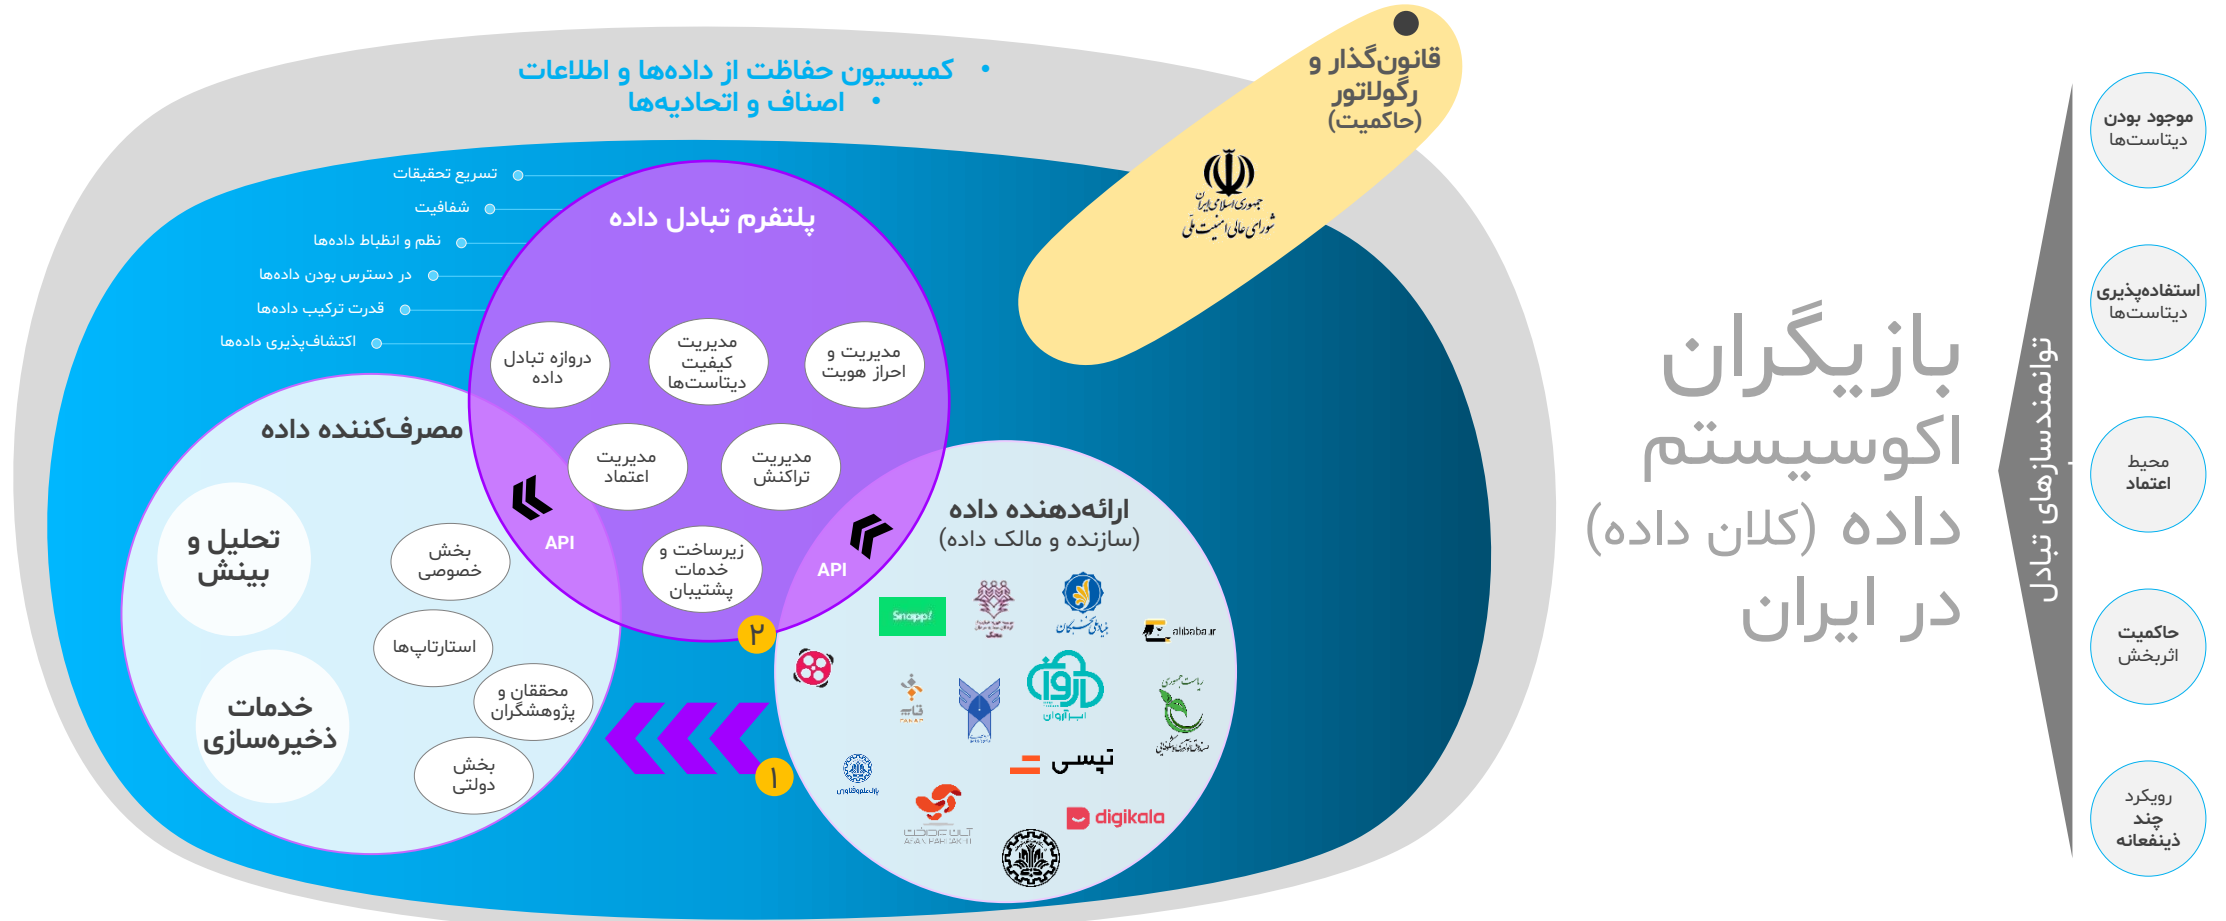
بازیگران اکوسیستم داده (کلان داده) در ایران

توانمندسازهای تبادل

موجود بودن دیتاست‌ها

استفاده‌پذیری دیتاست‌ها

محیط اعتماد

حاکمیت اثربخش

رویکرد چند ذینفعانه

قانون‌گذار و رگولاتور (حاکمیت)

جمهوری اسلامی ایران
شورای عالی امنیت ملی

• کمیسیون حفاظت از داده‌ها و اطلاعات
• اصناف و اتحادیه‌ها

تسریع تحقیقات
شفافیت
نظم و انظباط داده‌ها
در دسترس بودن داده‌ها
قدرت ترکیب داده‌ها
اکتشاف‌پذیری داده‌ها

پلتفرم تبادل داده

دروازه تبادل داده
مدیریت کیفیت دیتاست‌ها
مدیریت و احراز هویت
مدیریت اعتماد
مدیریت تراکنش
زیرساخت و خدمات پشتیبان

API
API

مصرف‌کننده داده

تحلیل و بینش
خدمات ذخیره‌سازی
بخش خصوصی
استارتاپ‌ها
محققان و پژوهشگران
بخش دولتی

ارائه‌دهنده داده (سازنده و مالک داده)

Snapp!
بنیاد ملی نخبگان
alibaba.ir
ابرآروان
تپسی
digikala
آسان پرداخت

۲
۱